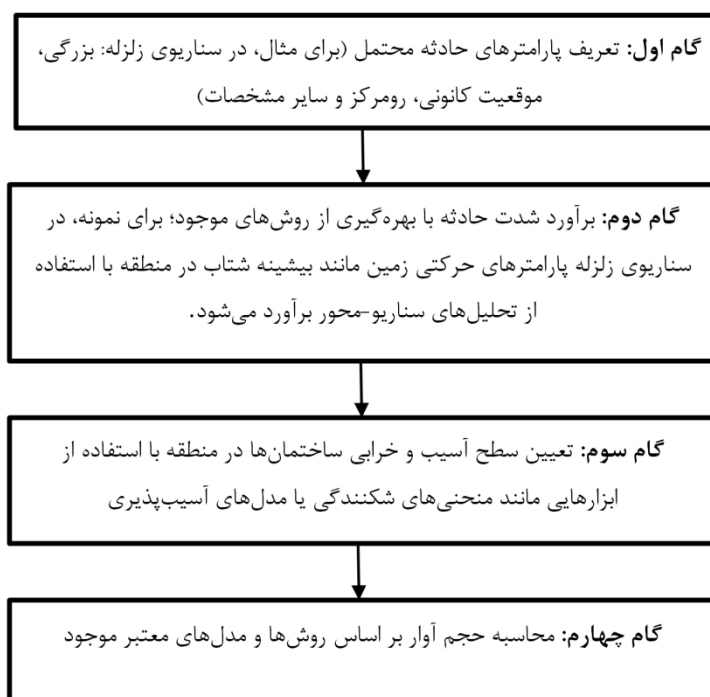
**گام اول:** تعریف پارامترهای حادثه محتمل (برای مثال، در سناریوی زلزله: بزرگی، موقعیت کانونی، رومرکز و سایر مشخصات)

**گام دوم:** برآورد شدت حادثه با بهره‌گیری از روش‌های موجود؛ برای نمونه، در سناریوی زلزله پارامترهای حرکتی زمین مانند بیشینه شتاب در منطقه با استفاده از تحلیل‌های سناریو-محور برآورد می‌شود.

**گام سوم:** تعیین سطح آسیب و خرابی ساختمان‌ها در منطقه با استفاده از ابزارهایی مانند منحنی‌های شکنندگی یا مدل‌های آسیب‌پذیری

**گام چهارم:** محاسبه حجم آوار بر اساس روش‌ها و مدل‌های معتبر موجود